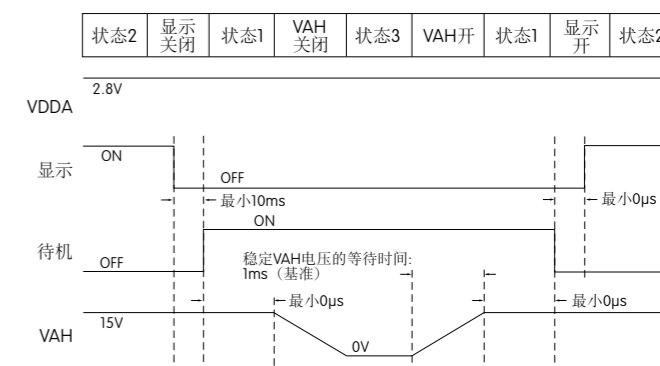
| 状态2 | 显示关闭 | 状态1 | VAH关闭 | 状态3 | VAH开 | 状态1 | 显示开 | 状态2 |
|---|---|---|---|---|---|---|---|---|

2.8V
VDDA

显示
ON
OFF
最小10ms
最小0μs

ON
待机
OFF
稳定VAH电压的等待时间:
1ms（基准）

最小0μs
最小0μs
VAH
15V
0V